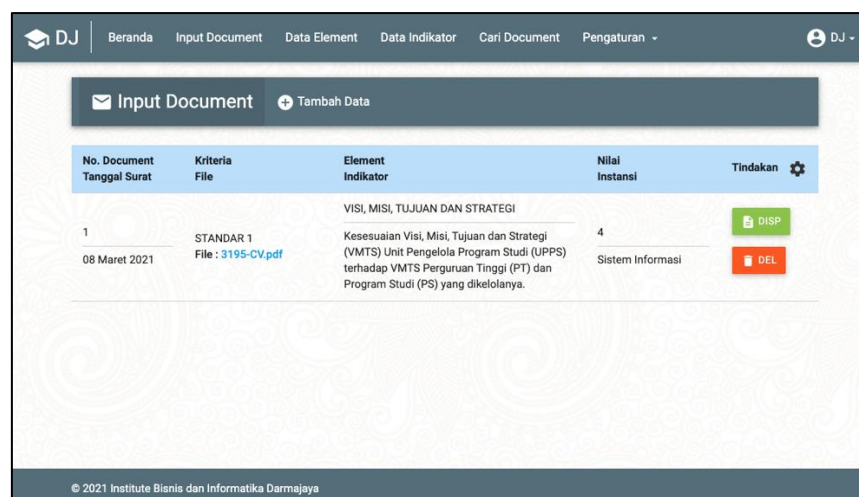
DJ Beranda Input Document Data Element Data Indikator Cari Document Pengaturan DJ

Input Document Tambah Data

| No. Document Tanggal Surat | Kriteria File | Element Indikator | Nilai Instansi | Tindakan |
|---|---|---|---|---|
| 1 08 Maret 2021 | STANDAR 1 File : 3195-CV.pdf | VISI, MISI, TUJUAN DAN STRATEGI Kesesuaian Visi, Misi, Tujuan dan Strategi (VMTS) Unit Pengelola Program Studi (UPPS) terhadap VMTS Perguruan Tinggi (PT) dan Program Studi (PS) yang dikelolanya. | 4 Sistem Informasi | DISP DEL |

© 2021 Institute Bisnis dan Informatika Darmajaya